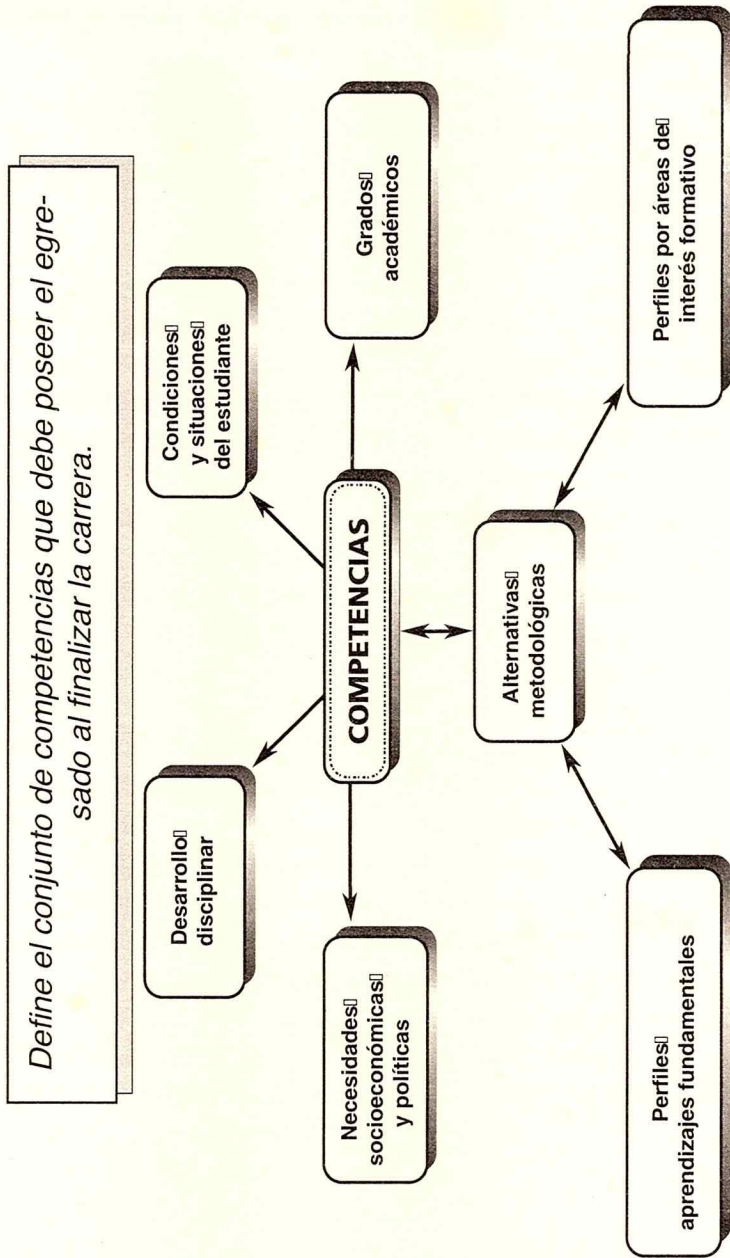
Define el conjunto de competencias que debe poseer el egresado al finalizar la carrera.

COMPETENCIAS

Condiciones y situaciones del estudiante

Grados académicos

Desarrollo disciplinar

Necesidades socioeconómicas y políticas

Alternativas metodológicas

Perfiles por áreas de interés formativo

Perfiles aprendizajes fundamentales